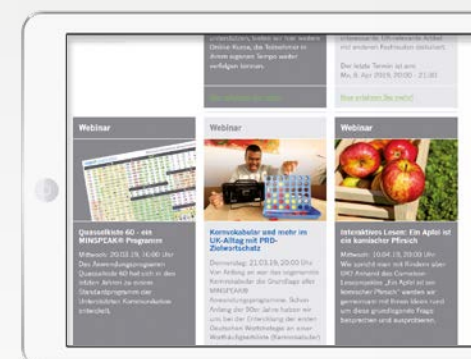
Unterstützen, bieten wir Ihr weitere Online Kurse, die Teilnehmer in ihrem eigenen Tempo weiter verfolgen können.

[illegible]

Interessante UK-relevante Artikel mit anderen Fachleuten diskutiert.

Der letzte Termin ist am Mo, 8. Apr 2019, 20:00 - 21:00

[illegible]

Webinar

Quasselkiste 60 - ein MINSPEAK® Programm

Mittwoch, 20.03.19, 16:00 Uhr
Das Anwendungsprogramm Quasselkiste 60 hat sich in den letzten Jahren zu einem Standardprogramm der Unterstützten Kommunikation entwickelt.

Webinar

Kernvokabular und mehr im UK-Alltag mit PRD-Zielwortschatz

Donnerstag, 21.03.19, 20:00 Uhr
Von Anfang an war das sogenannte Kernvokabular die Grundlage aller MINSPEAK Anwendungsprogramme. Schon Anfang der 90er Jahre haben wir uns bei der Entwicklung der ersten Deutschen Wortstrategie an einer Worthäufigkeitsliste (Kernvokabular)

Webinar

Interaktives Lesen: Ein Apfel ist ein komischer Pfirsich

Mittwoch, 10.04.19, 20:00 Uhr
Wie spricht man mit Kindern über UK? Anhand des Comedian Leseprojekts „Ein Apfel ist ein komischer Pfirsich" werden wir gemeinsam mit Ihnen Ideen rund um diese grundlegende Frage besprechen und ausprobieren.